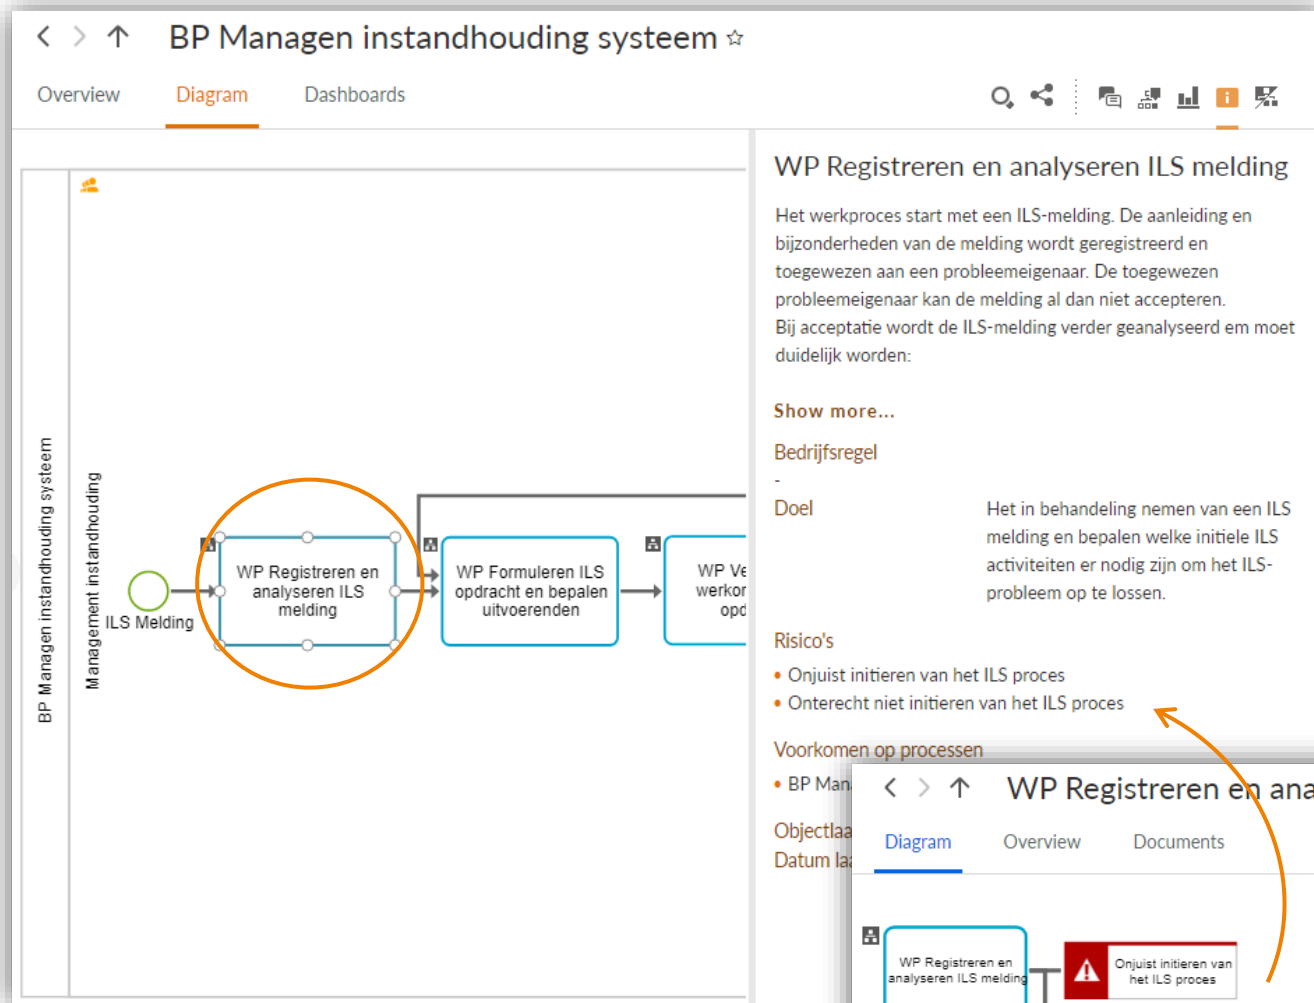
BP Managen instandhouding systeem ☆

Overview Diagram Dashboards

BP Managen instandhouding systeem

Management instandhouding

ILS Melding

WP Registreren en analyseren ILS melding

WP Formuleren ILS opdracht en bepalen uitvoerenden

WP Ve werkor opd

WP Registreren en analyseren ILS melding

Het werkproces start met een ILS-melding. De aanleiding en bijzonderheden van de melding wordt geregistreerd en toegewezen aan een probleemeigenaar. De toegewezen probleemeigenaar kan de melding al dan niet accepteren. Bij acceptatie wordt de ILS-melding verder geanalyseerd em moet duidelijk worden:

Show more...

Bedrijfsregel

-

Doel

Het in behandeling nemen van een ILS melding en bepalen welke initiele ILS activiteiten er nodig zijn om het ILS-probleem op te lossen.

Risico's

• Onjuist initieren van het ILS proces
• Onterecht niet initieren van het ILS proces

Voorkomen op processen

• BP Man

Objectla

Datum la

WP Registreren en ana

Diagram Overview Documents

WP Registreren en analyseren ILS melding

Onjuist initieren van het ILS proces